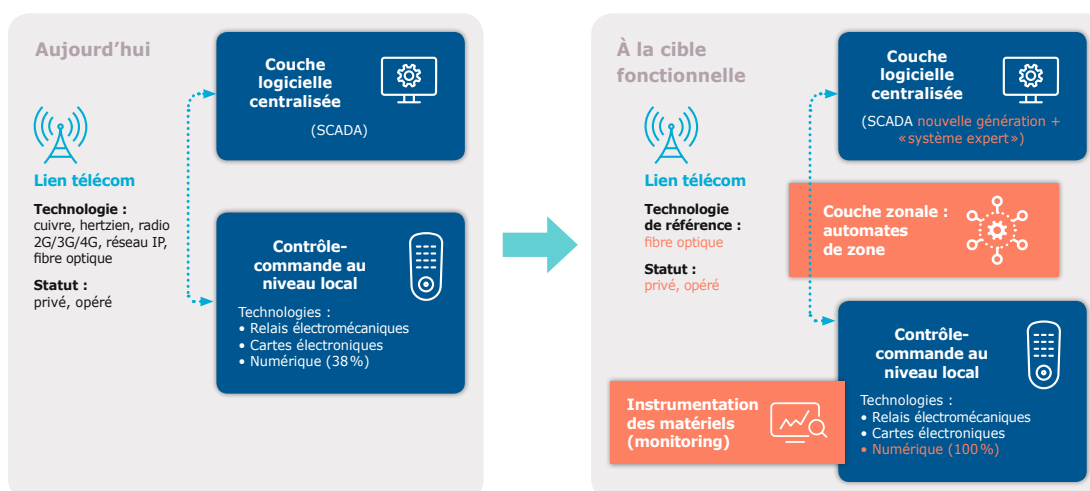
Aujourd'hui

Couche logicielle centralisée

(SCADA)

Lien télécom

Technologie : cuivre, hertzien, radio 2G/3G/4G, réseau IP, fibre optique

Statut : privé, opéré

Contrôle-commande au niveau local

Technologies :
• Relais électromécaniques
• Cartes électroniques
• Numérique (38%)

À la cible fonctionnelle

Couche logicielle centralisée

(SCADA nouvelle génération + «système expert»)

Lien télécom

Technologie de référence : fibre optique

Statut : privé, opéré

Couche zonale : automates de zone

Contrôle-commande au niveau local

Technologies :
• Relais électromécaniques
• Cartes électroniques
• Numérique (100%)

Instrumentation des matériels (monitoring)